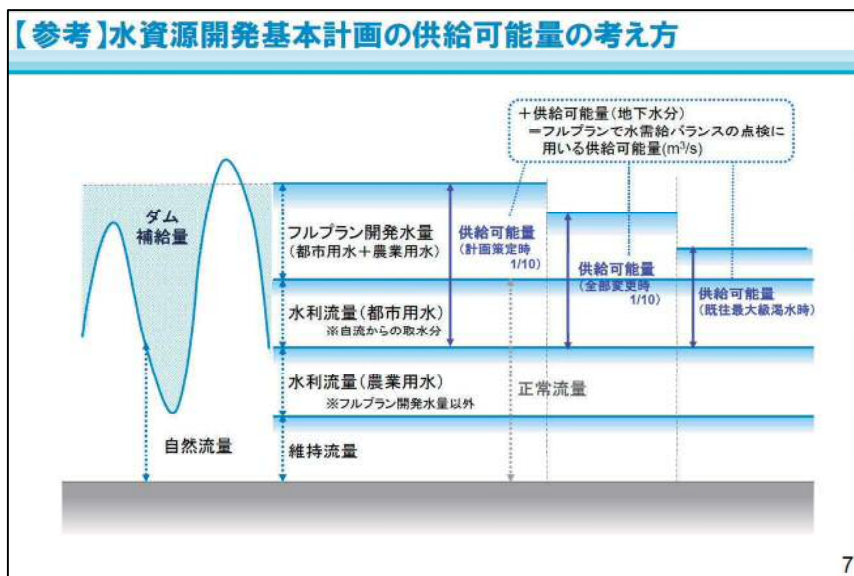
【参考】水資源開発基本計画の供給可能量の考え方

＋供給可能量（地下水分）
＝フルプランで水需給バランスの点検に用いる供給可能量(m³/s)

ダム
補給量

フルプラン開発水量
（都市用水＋農業用水）

供給可能量
（計画策定時
1/10）

供給可能量
（全部変更時
1/10）

供給可能量
（既往最大級渇水時）

水利流量（都市用水）
※自流からの取水分

水利流量（農業用水）
※フルプラン開発水量以外

正常流量

自然流量

維持流量

7